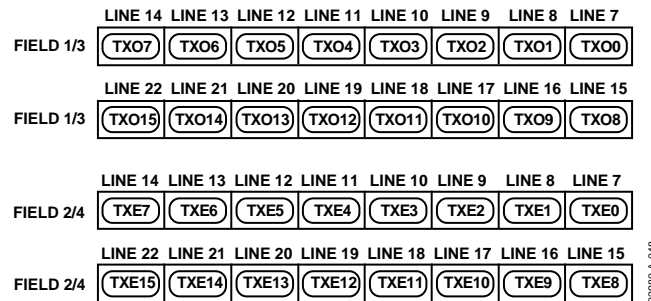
| | LINE 14 | LINE 13 | LINE 12 | LINE 11 | LINE 10 | LINE 9 | LINE 8 | LINE 7 |
|---|---|---|---|---|---|---|---|---|
| FIELD 1/3 | TXO7 | TXO6 | TXO5 | TXO4 | TXO3 | TXO2 | TXO1 | TXO0 |

| | LINE 22 | LINE 21 | LINE 20 | LINE 19 | LINE 18 | LINE 17 | LINE 16 | LINE 15 |
|---|---|---|---|---|---|---|---|---|
| FIELD 1/3 | TXO15 | TXO14 | TXO13 | TXO12 | TXO11 | TXO10 | TXO9 | TXO8 |

| | LINE 14 | LINE 13 | LINE 12 | LINE 11 | LINE 10 | LINE 9 | LINE 8 | LINE 7 |
|---|---|---|---|---|---|---|---|---|
| FIELD 2/4 | TXE7 | TXE6 | TXE5 | TXE4 | TXE3 | TXE2 | TXE1 | TXE0 |

| | LINE 22 | LINE 21 | LINE 20 | LINE 19 | LINE 18 | LINE 17 | LINE 16 | LINE 15 |
|---|---|---|---|---|---|---|---|---|
| FIELD 2/4 | TXE15 | TXE14 | TXE13 | TXE12 | TXE11 | TXE10 | TXE9 | TXE8 |

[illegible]